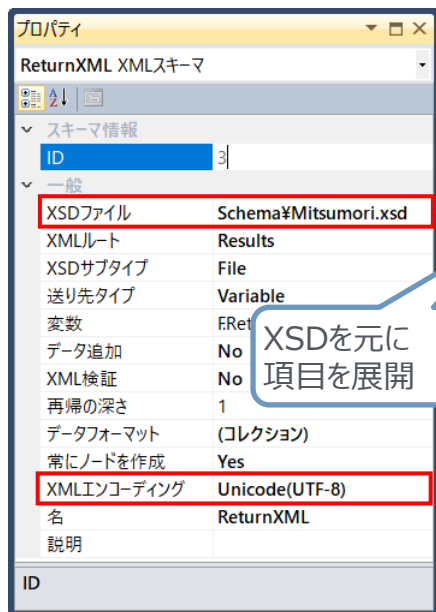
プロパティ

ReturnXML XMLスキーマ

スキーマ情報

| ID | 3 |
|---|---|

一般

| XSDファイル | Schema¥Mitsumori.xsd |
|---|---|
| XMLルート | Results |
| XSDサブタイプ | File |
| 送り先タイプ | Variable |
| 変数 | F.Ret |
| データ追加 | No |
| XML検証 | No |
| 再帰の深さ | 1 |
| データフォーマット | (コレクション) |
| 常にノードを作成 | Yes |
| XMLエンコーディング | Unicode(UTF-8) |
| 名 | ReturnXML |
| 説明 | |

XSDを元に
項目を展開

ID